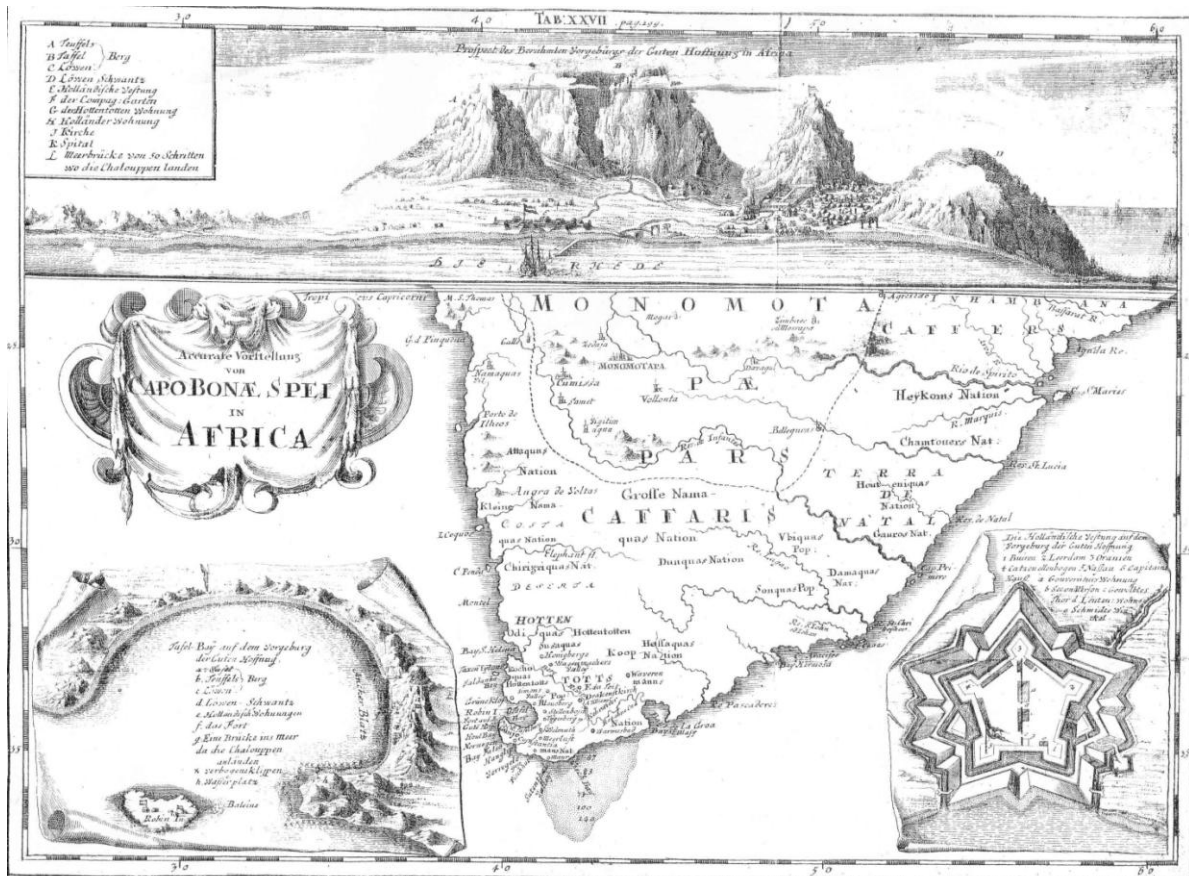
TAB. XXVII pag. 99.

30 40 50 60

A Teuffels
B Taffel Berg
C Löwen
D Löwen Schwantz
E Holländische Vestung
F der Compag: Garten
G der Hottentotten Wohnung
H Holländer Wohnung
J Kirche
K Spital
L Meerbrücke von 50 Schritten wo die Chalouppen landen

Prospect des Berühmten Vorgebürges der Guten Hoffnung in Africa

DIE RHEDE

Accurate Vorstellung von CAPO BONÆ SPEI IN AFRICA

Tropicus Capricorni

MONOMOTA PA

CAFFERS

PARS

TERRA DE NATAL

Monomotapa

Cumissa

Vellonta

Heykoms Nation

Chamtouers Nat.

Houteniquas Nation

Gauros Nat.

Rio de Spirito

R. Marquis

Rio S. Lucia

Rio de Natal

Agrozzo

Inhambana

Bellaqueria

Namaquas Nat.

Porto de Ilheos

Attaquas Nation

Angra de Voltas

Kleine Nama

COSTA

quas Nation

Grosse Nama-

CAFFARIS

quas Nation

Vbiquas Pop.

Damaquas Nat.

Sonquas Pop.

Dunquas Nation

Chirigriquas Nat.

Elephant R.

DESERTA

HOTTEN

Odi quas Hottentotten

Hessaquas

Koop Nation

TOTTS

Nation

Robin I.

Bay Falso

C. Pinquoin

C. Voltas

Monteis

Bay S. Helena

Bay Formosa

C. Pascadores

La Croa

Gauros Nat.

Tafel-Bay auf dem Vorgeburg der Guten Hoffnung.
a. Taffel
b. Taffel Berg
c. Löwen
d. Löwen Schwantz
e. Holländische Wohnungen
f. das Fort
g. Eine Brücke ins Meer da die Chalouppen anländen
h. verborgene Klippen
i. Wasserplatz

Baleine

Robin I.

Die Holländische Vestung auf dem Vorgeburg der Guten Hoffnung
1 Buiren 2 Leerdam 3 Oranien 4 Catzenellenbogen 5 Nassau 6 Capitains Haus 7 Gouverneurs Wohnung 8 Soldaten Hütten 9 Gewölbter Thor 10 Linien Wohnung 11 Schmiede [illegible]

30 40 50 60